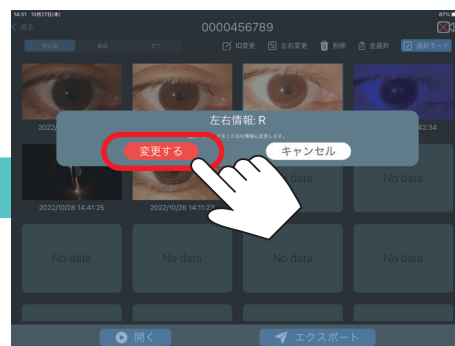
14:51 10月27日(木)

87%

< 戻る

0000456789

ID変更

左右変更

削除

全選択

選択モード

2022/

42:34

左右情報: R

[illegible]をこの左右情報に変更します。

変更する

キャンセル

2022/10/28 14:41:25

2022/10/26 14:11:23

No data

No data

No data

No data

No data

No data

開く

エクスポート